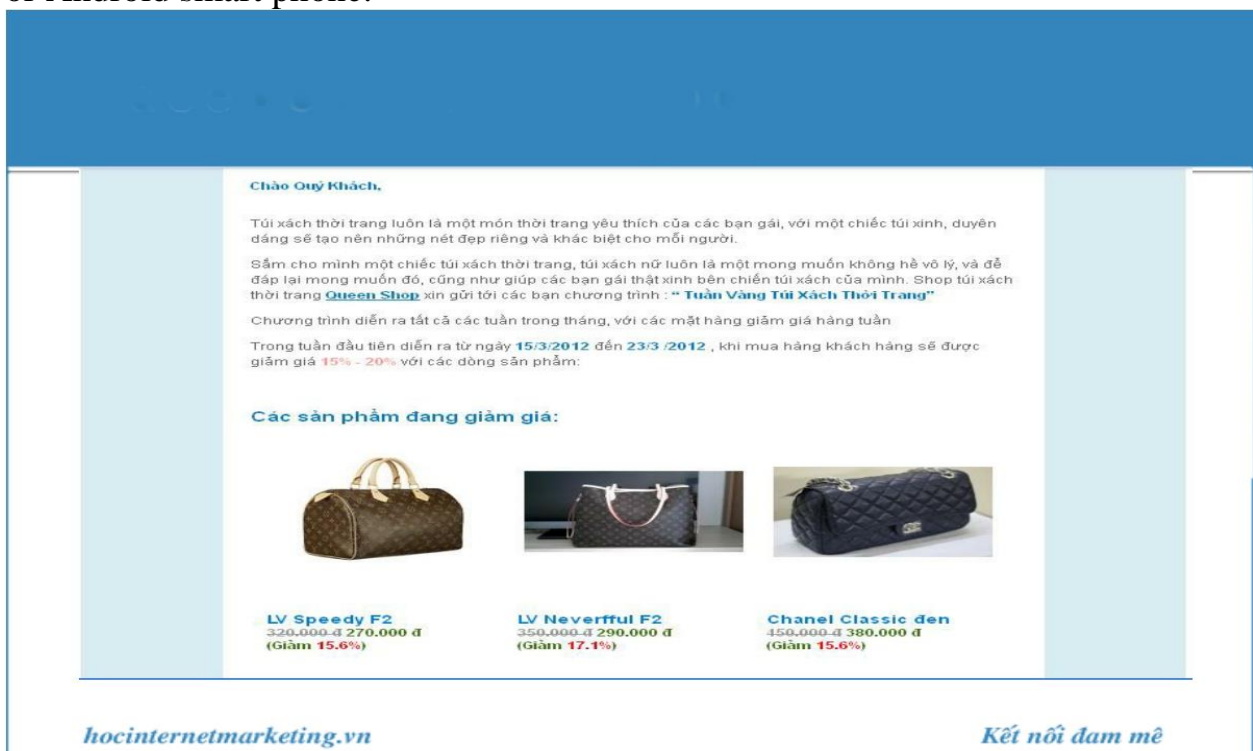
of Android smart phone.

Chào Quý Khách,

Túi xách thời trang luôn là một món thời trang yêu thích của các bạn gái, với một chiếc túi xinh, duyên dáng sẽ tạo nên những nét đẹp riêng và khác biệt cho mỗi người.

Sắm cho mình một chiếc túi xách thời trang, túi xách nữ luôn là một mong muốn không hề vô lý, và để đáp lại mong muốn đó, cũng như giúp các bạn gái thật xinh bên chiếc túi xách của mình. Shop túi xách thời trang Queen Shop xin gửi tới các bạn chương trình : " Tuần Vàng Túi Xách Thời Trang"

Chương trình diễn ra tất cả các tuần trong tháng, với các mặt hàng giảm giá hàng tuần

Trong tuần đầu tiên diễn ra từ ngày 15/3/2012 đến 23/3 /2012 , khi mua hàng khách hàng sẽ được giảm giá 15% - 20% với các dòng sản phẩm:

Các sản phẩm đang giảm giá:

LV Speedy F2
~~320.000 đ~~ 270.000 đ
(Giảm 15.6%)

LV Neverfful F2
~~350.000 đ~~ 290.000 đ
(Giảm 17.1%)

Chanel Classic đen
~~450.000 đ~~ 380.000 đ
(Giảm 15.6%)

hocinternetmarketing.vn

Kết nối đam mê